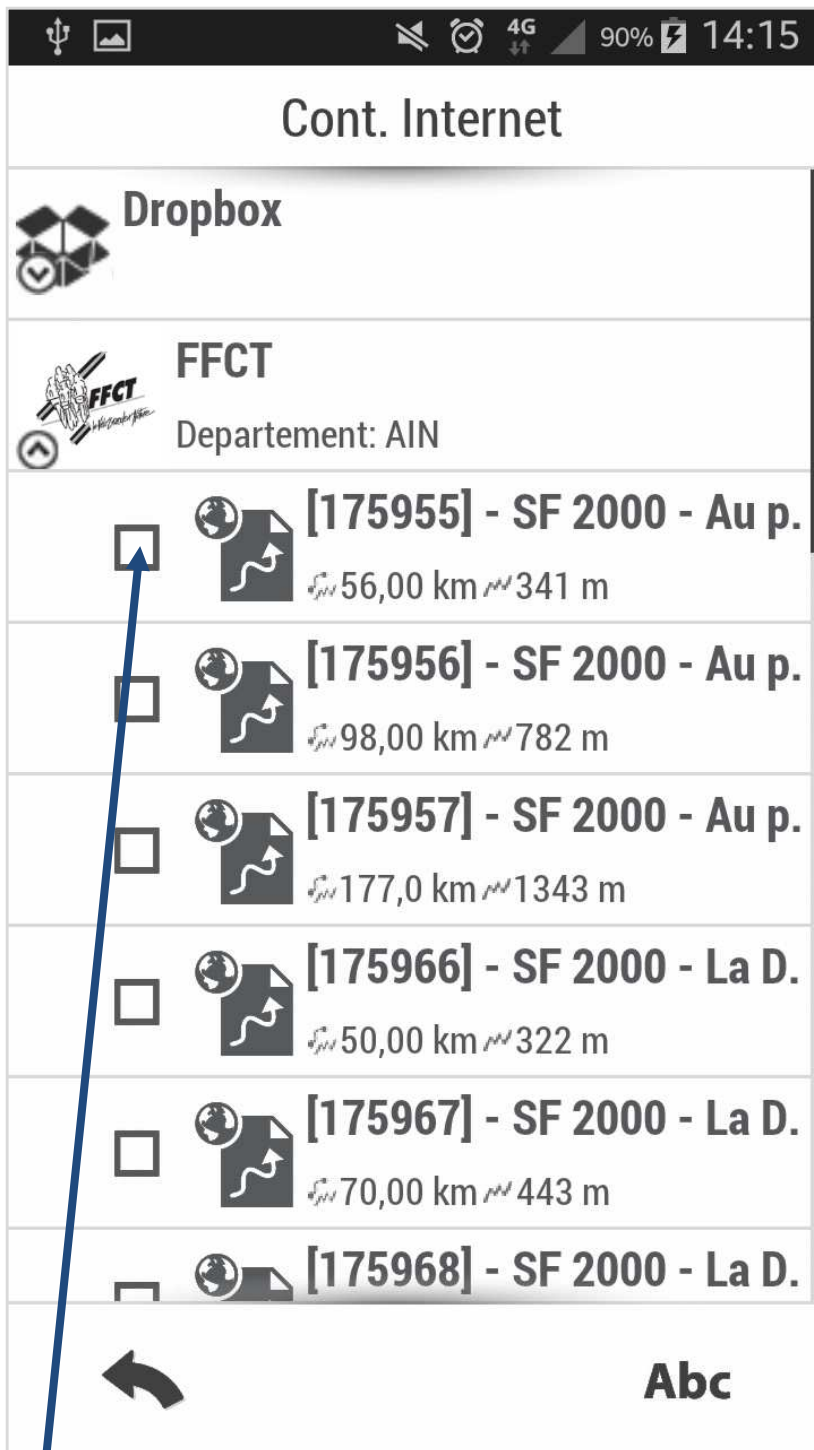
4G 90% 14:15

Cont. Internet

Dropbox

FFCT
Departement: AIN

[175955] - SF 2000 - Au p.
56,00 km 341 m

[175956] - SF 2000 - Au p.
98,00 km 782 m

[175957] - SF 2000 - Au p.
177,0 km 1343 m

[175966] - SF 2000 - La D.
50,00 km 322 m

[175967] - SF 2000 - La D.
70,00 km 443 m

[175968] - SF 2000 - La D.

Abc